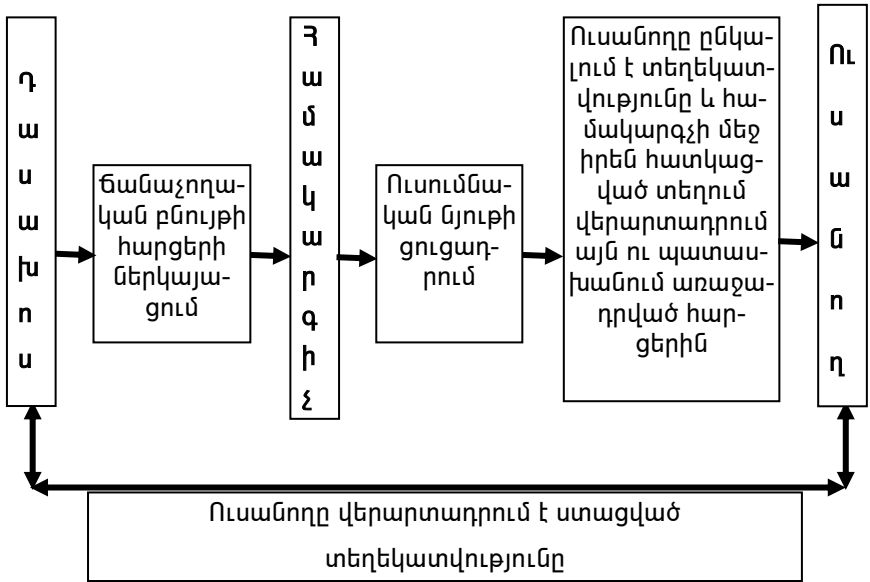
Դասախոս

Ճանաչողական բնույթի հարցերի ներկայացում

Համակարգիչ

Ուսումնական նյութի ցուցադրում

Ուսանողը ընկալում է տեղեկատվությունը և համակարգչի մեջ իրեն հատկացված տեղում վերարտադրում այն ու պատասխանում առաջադրված հարցերին

Ուսանող

Ուսանողը վերարտադրում է ստացված տեղեկատվությունը